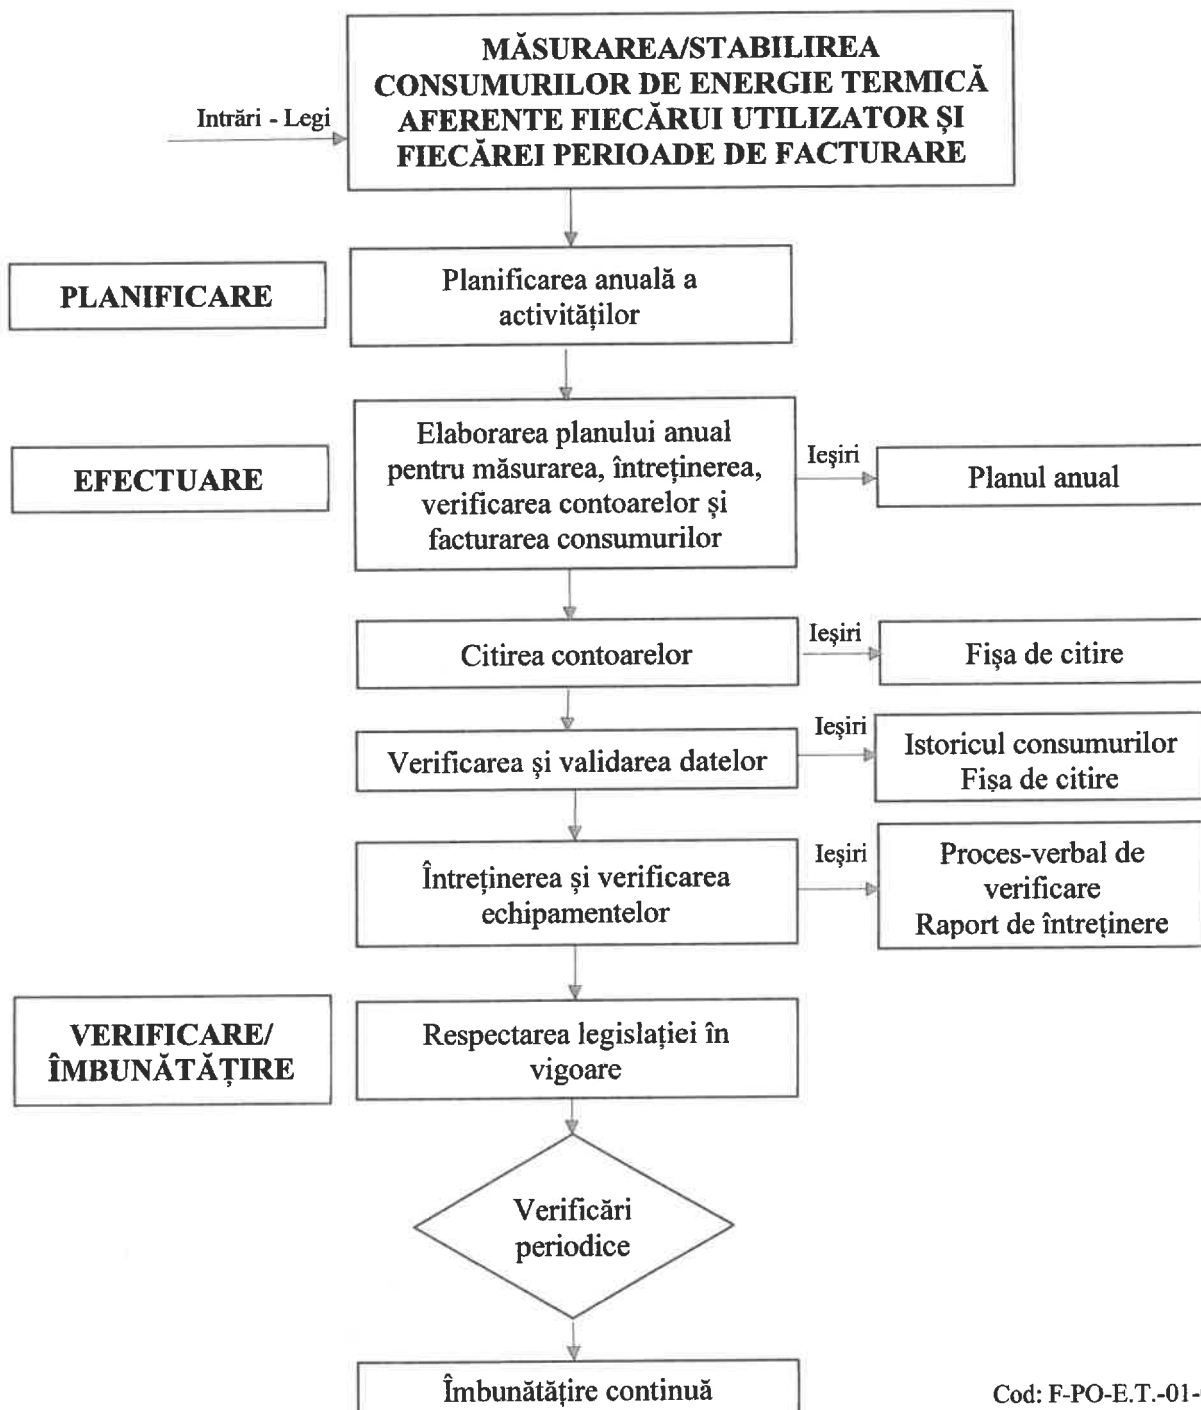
Intrări - Legi

MĂSURAREA/STABILIREA CONSUMURILOR DE ENERGIE TERMICĂ AFERENTE FIECĂRUI UTILIZATOR ŞI FIECĂREI PERIOADE DE FACTURARE

PLANIFICARE

Planificarea anuală a activităților

EFECTUARE

Elaborarea planului anual pentru măsurarea, întreținerea, verificarea contoarelor și facturarea consumurilor

Ieşiri

Planul anual

Citirea contoarelor

Ieşiri

Fişa de citire

Verificarea şi validarea datelor

Ieşiri

Istoricul consumurilor
Fişa de citire

Întreținerea și verificarea echipamentelor

Ieşiri

Proces-verbal de verificare
Raport de întreținere

VERIFICARE/ ÎMBUNĂTĂȚIRE

Respectarea legislației în vigoare

Verificări periodice

Îmbunătățire continuă

Cod: F-PO-E.T.-01-